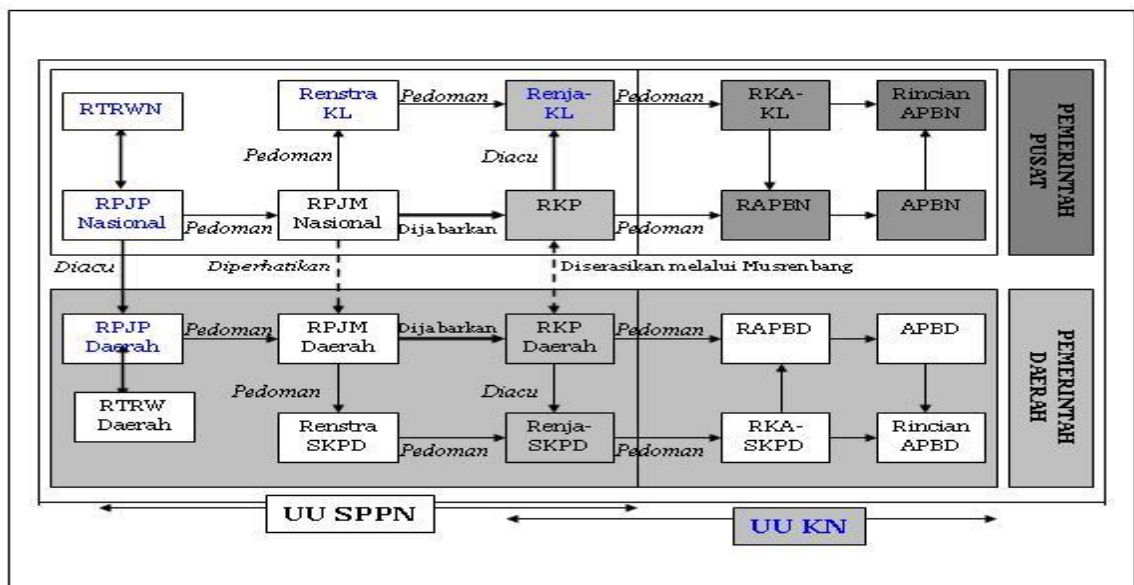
RTRWN

Renstra KL

Pedoman

Renja-KL

Pedoman

RKA-KL

Rincian APBN

PEMERINTAH PUSAT

Pedoman

Diacu

RPJP Nasional

Pedoman

RPJM Nasional

Dijabarkan

RKP

Pedoman

RAPBN

APBN

Diacu

Diperhatikan

Diserasikan melalui Musrenbang

RPJP Daerah

Pedoman

RPJM Daerah

Dijabarkan

RKP Daerah

Pedoman

RAPBD

APBD

PEMERINTAH DAERAH

Pedoman

Diacu

RTRW Daerah

Renstra SKPD

Pedoman

Renja-SKPD

Pedoman

RKA-SKPD

Rincian APBD

UU SPPN

UU KN